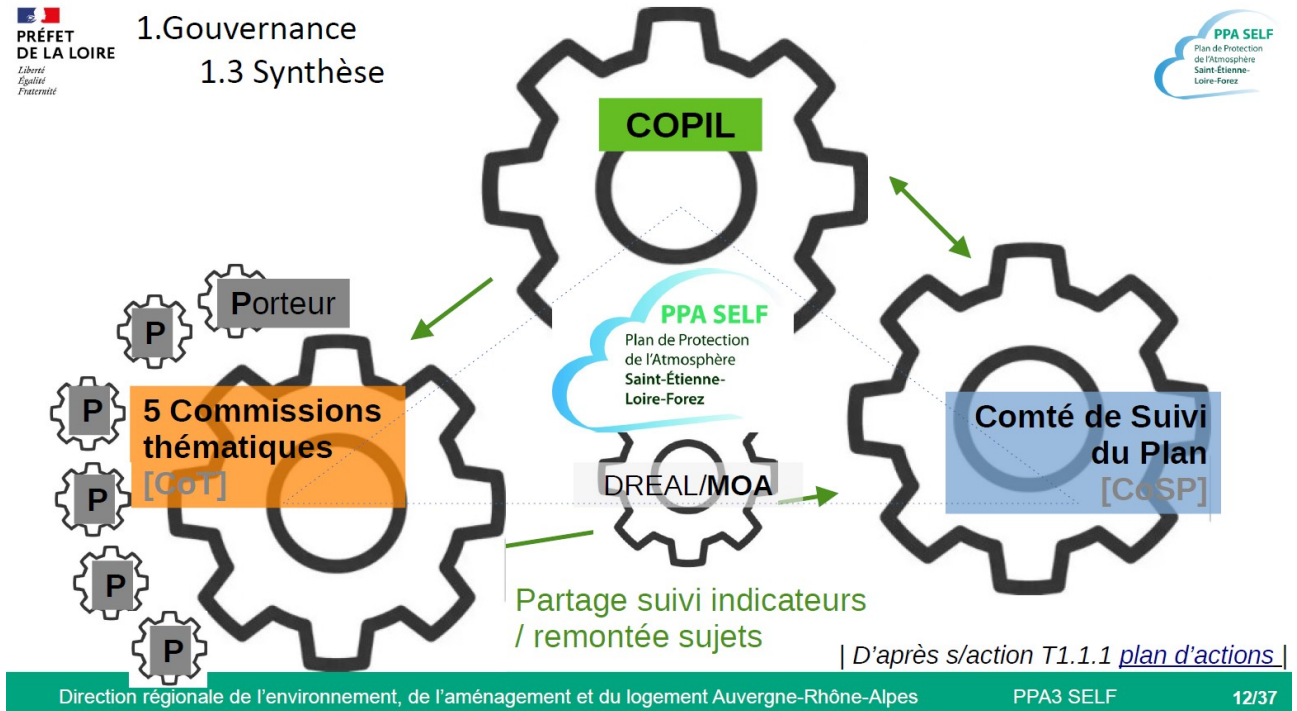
PRÉFET DE LA LOIRE
Liberté
Égalité
Fraternité

1.Gouvernance
1.3 Synthèse

PPA SELF
Plan de Protection de l'Atmosphère
Saint-Étienne-Loire-Forez

COPIL

P
Porteur
P
P
P
P
P

5 Commissions thématiques
[CoT]

PPA SELF
Plan de Protection de l'Atmosphère
Saint-Étienne-Loire-Forez

DREAL/MOA

Comté de Suivi du Plan
[CoSP]

Partage suivi indicateurs / remontée sujets

| D'après s/action T1.1.1 plan d'actions |

Direction régionale de l'environnement, de l'aménagement et du logement Auvergne-Rhône-Alpes
PPA3 SELF
12/37